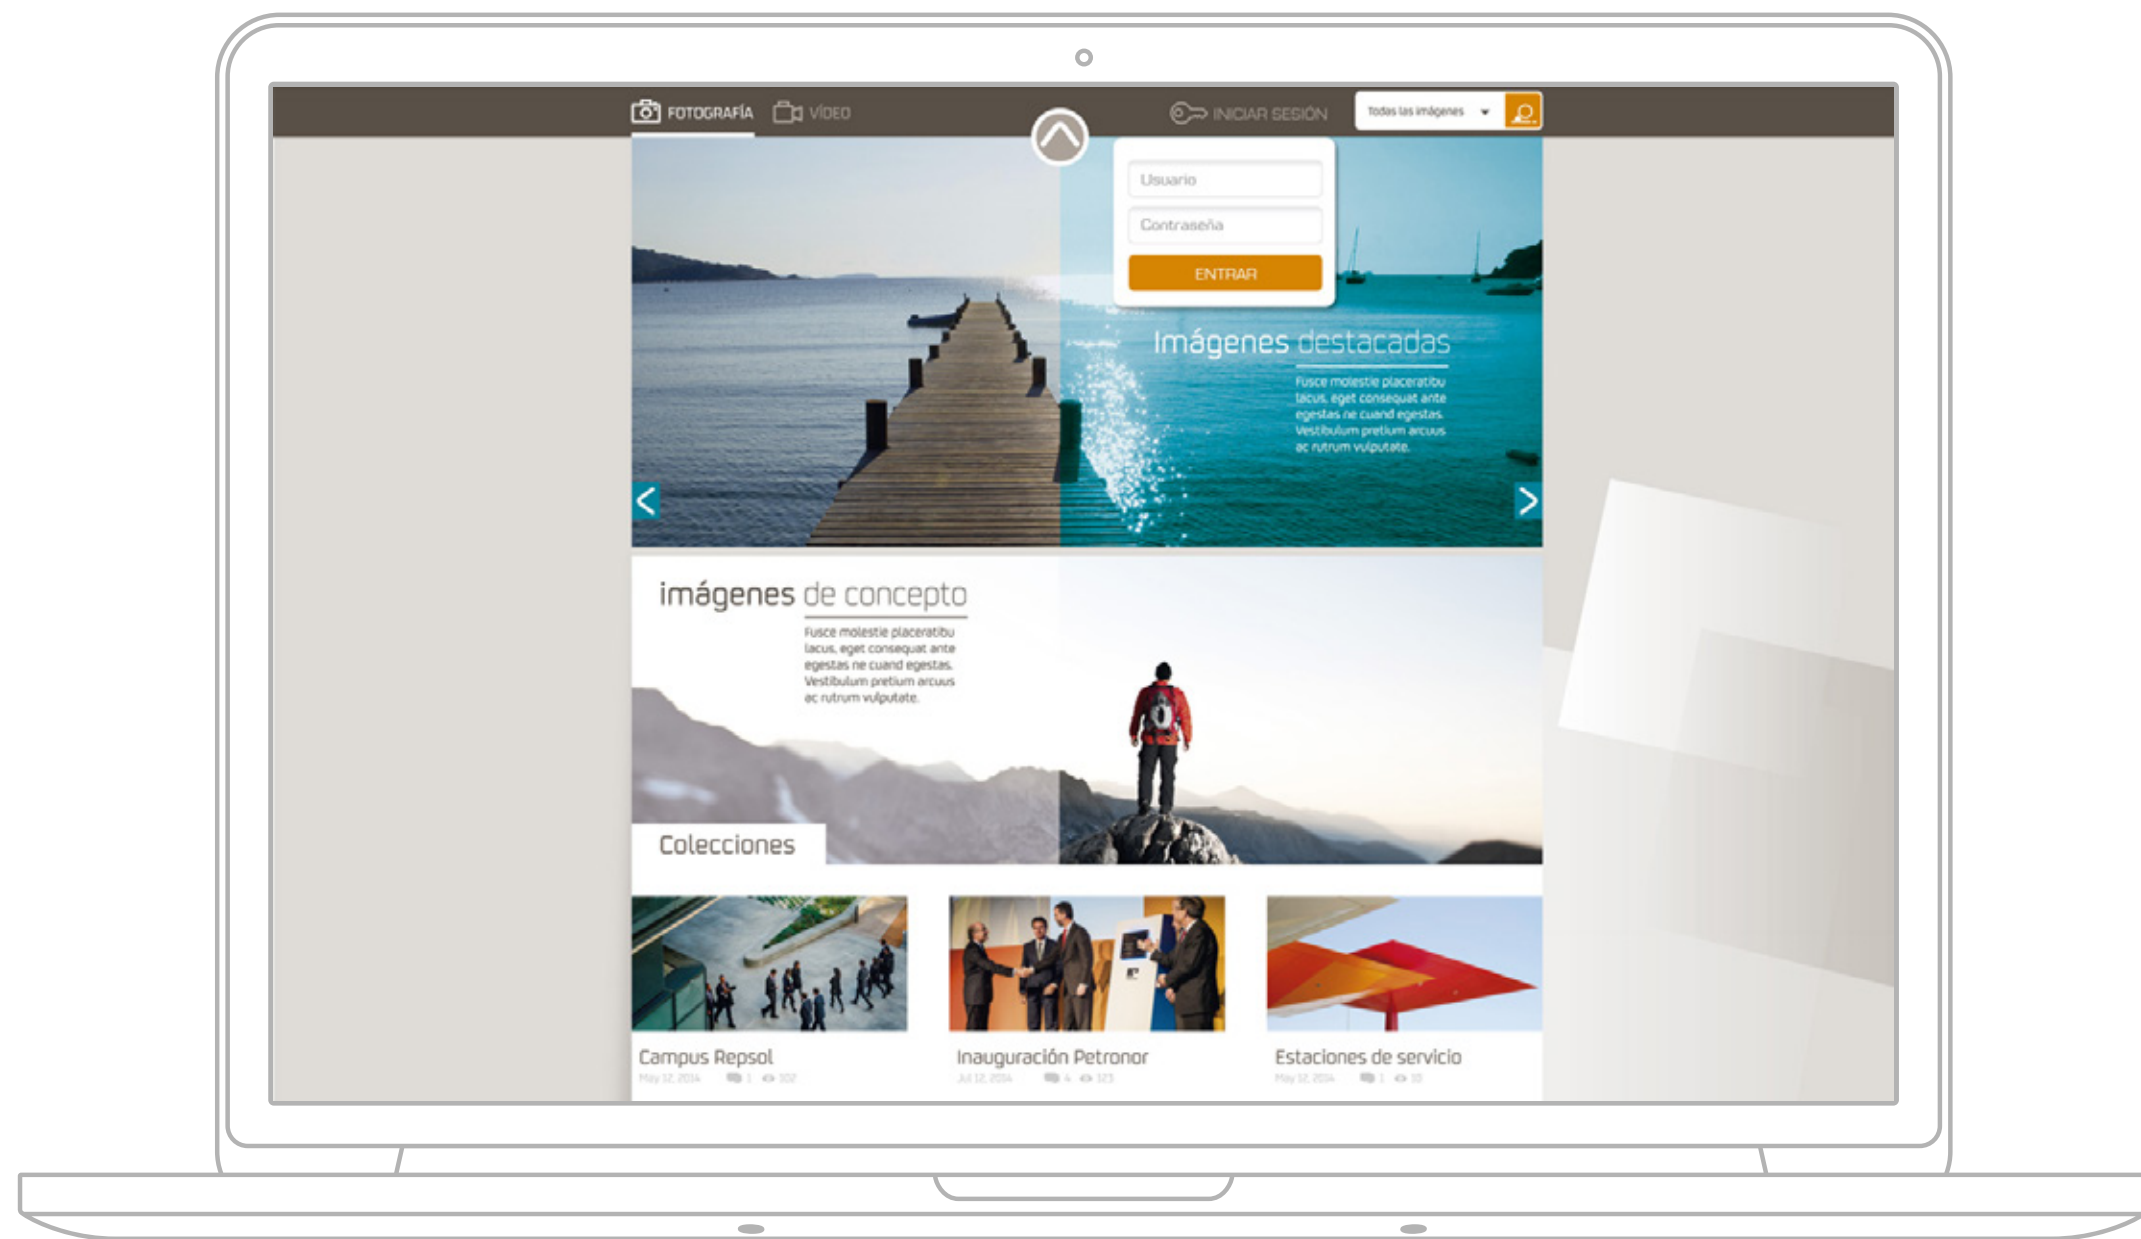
FOTOGRAFÍA VÍDEO

INICIAR SESIÓN Todas las imágenes

Usuario

Contraseña

ENTRAR

Imágenes destacadas

Fusce molestie placeratibu lacus, eget consequat ante egestas ne cuand egestas. Vestibulum pretium arcuus ac rutrum vulputate.

imágenes de concepto

Fusce molestie placeratibu lacus, eget consequat ante egestas ne cuand egestas. Vestibulum pretium arcuus ac rutrum vulputate.

Colecciones

Campus Repsol
May 12, 2014 1 102

Inauguración Petronor
Jul 12, 2014 4 123

Estaciones de servicio
May 12, 2014 1 10